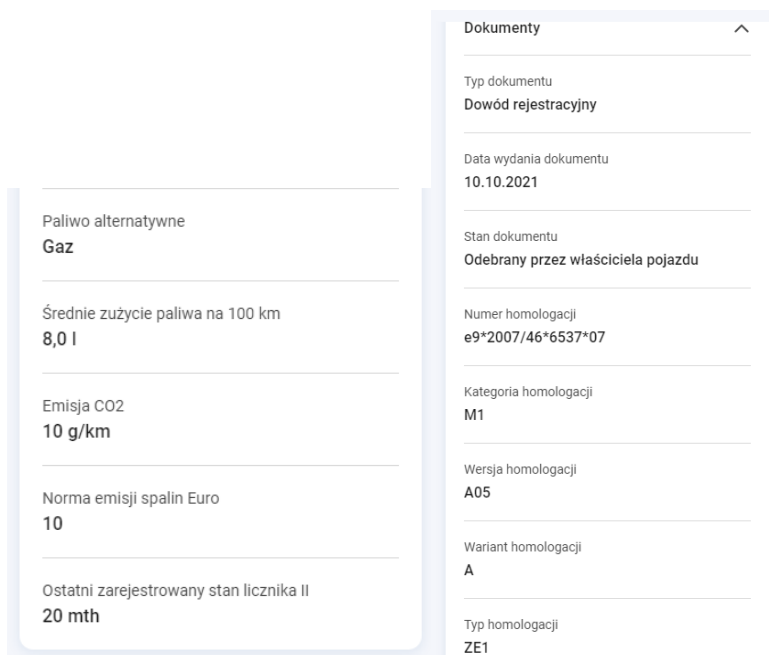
Paliwo alternatywne
Gaz

Średnie zużycie paliwa na 100 km
8,0 l

Emisja CO2
10 g/km

Norma emisji spalin Euro
10

Ostatni zarejestrowany stan licznika II
20 mth

Dokumenty

Typ dokumentu
Dowód rejestracyjny

Data wydania dokumentu
10.10.2021

Stan dokumentu
Odebrany przez właściciela pojazdu

Numer homologacji
e9*2007/46*6537*07

Kategoria homologacji
M1

Wersja homologacji
A05

Wariant homologacji
A

Typ homologacji
ZE1